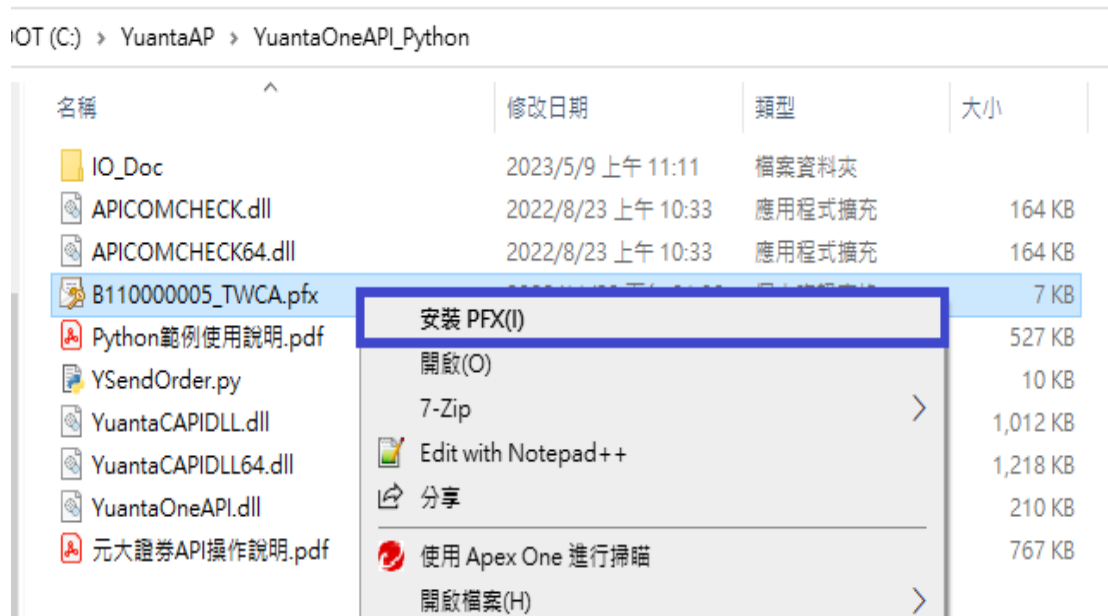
OOT (C:) › YuantaAP › YuantaOneAPI_Python

| 名稱 | 修改日期 | 類型 | 大小 |
|---|---|---|---|
| IO_Doc | 2023/5/9 上午 11:11 | 檔案資料夾 | |
| APICOMCHECK.dll | 2022/8/23 上午 10:33 | 應用程式擴充 | 164 KB |
| APICOMCHECK64.dll | 2022/8/23 上午 10:33 | 應用程式擴充 | 164 KB |
| B110000005_TWCA.pfx | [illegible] | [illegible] | 7 KB |
| Python範例使用說明.pdf | | | 527 KB |
| YSendOrder.py | | | 10 KB |
| YuantaCAPIDLL.dll | | | 1,012 KB |
| YuantaCAPIDLL64.dll | | | 1,218 KB |
| YuantaOneAPI.dll | | | 210 KB |
| 元大證券API操作說明.pdf | | | 767 KB |

安裝 PFX(I)
開啟(O)
7-Zip
Edit with Notepad++
分享
使用 Apex One 進行掃瞄
開啟檔案(H)